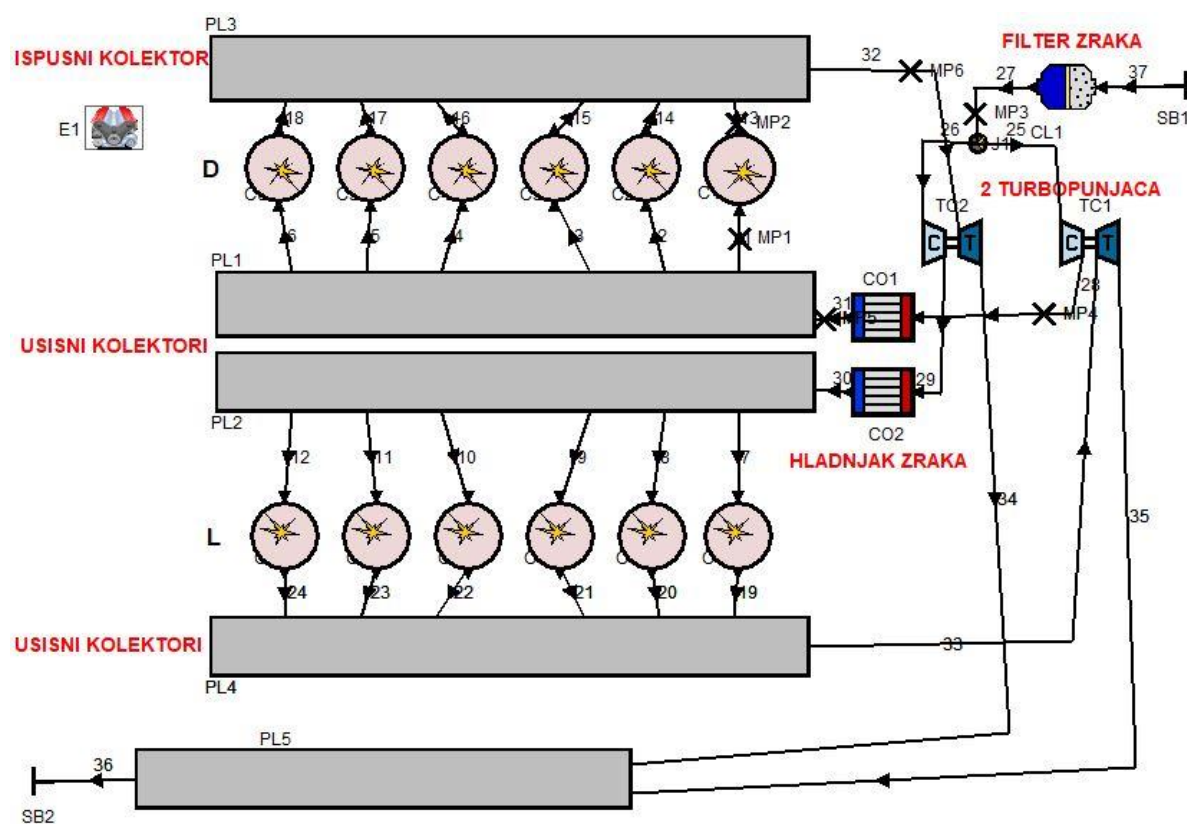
PL3

ISPUSNI KOLEKTOR

32 MP6

FILTER ZRAKA

27 37

SB1

MP3

E1

18 17 16 15 14 13 MP2

26 25 CL1

J1

D

C C C C C C

2 TURBOPUNJACA

TC2 TC1

C T C T

6 5 4 3 2 MP1

PL1

CO1

28

31 MP5 MP4

USISNI KOLEKTORI

30 29

PL2

CO2

12 11 10 9 8 7

HLADNJAK ZRAKA

34

35

L

C C C C C C

24 23 22 21 20 19

USISNI KOLEKTORI

33

PL4

PL5

36

SB2